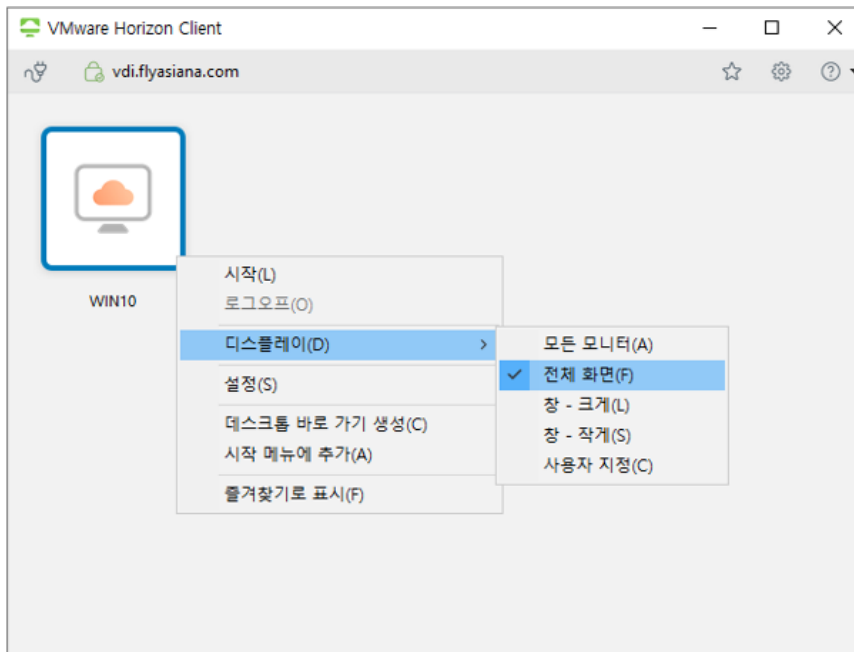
VMware Horizon Client

vdi.flyasiana.com

WIN10

시작(L)
로그오프(O)
디스플레이(D)
설정(S)
데스크톱 바로 가기 생성(C)
시작 메뉴에 추가(A)
즐겨찾기로 표시(F)

모든 모니터(A)
전체 화면(F)
창 - 크게(L)
창 - 작게(S)
사용자 지정(C)